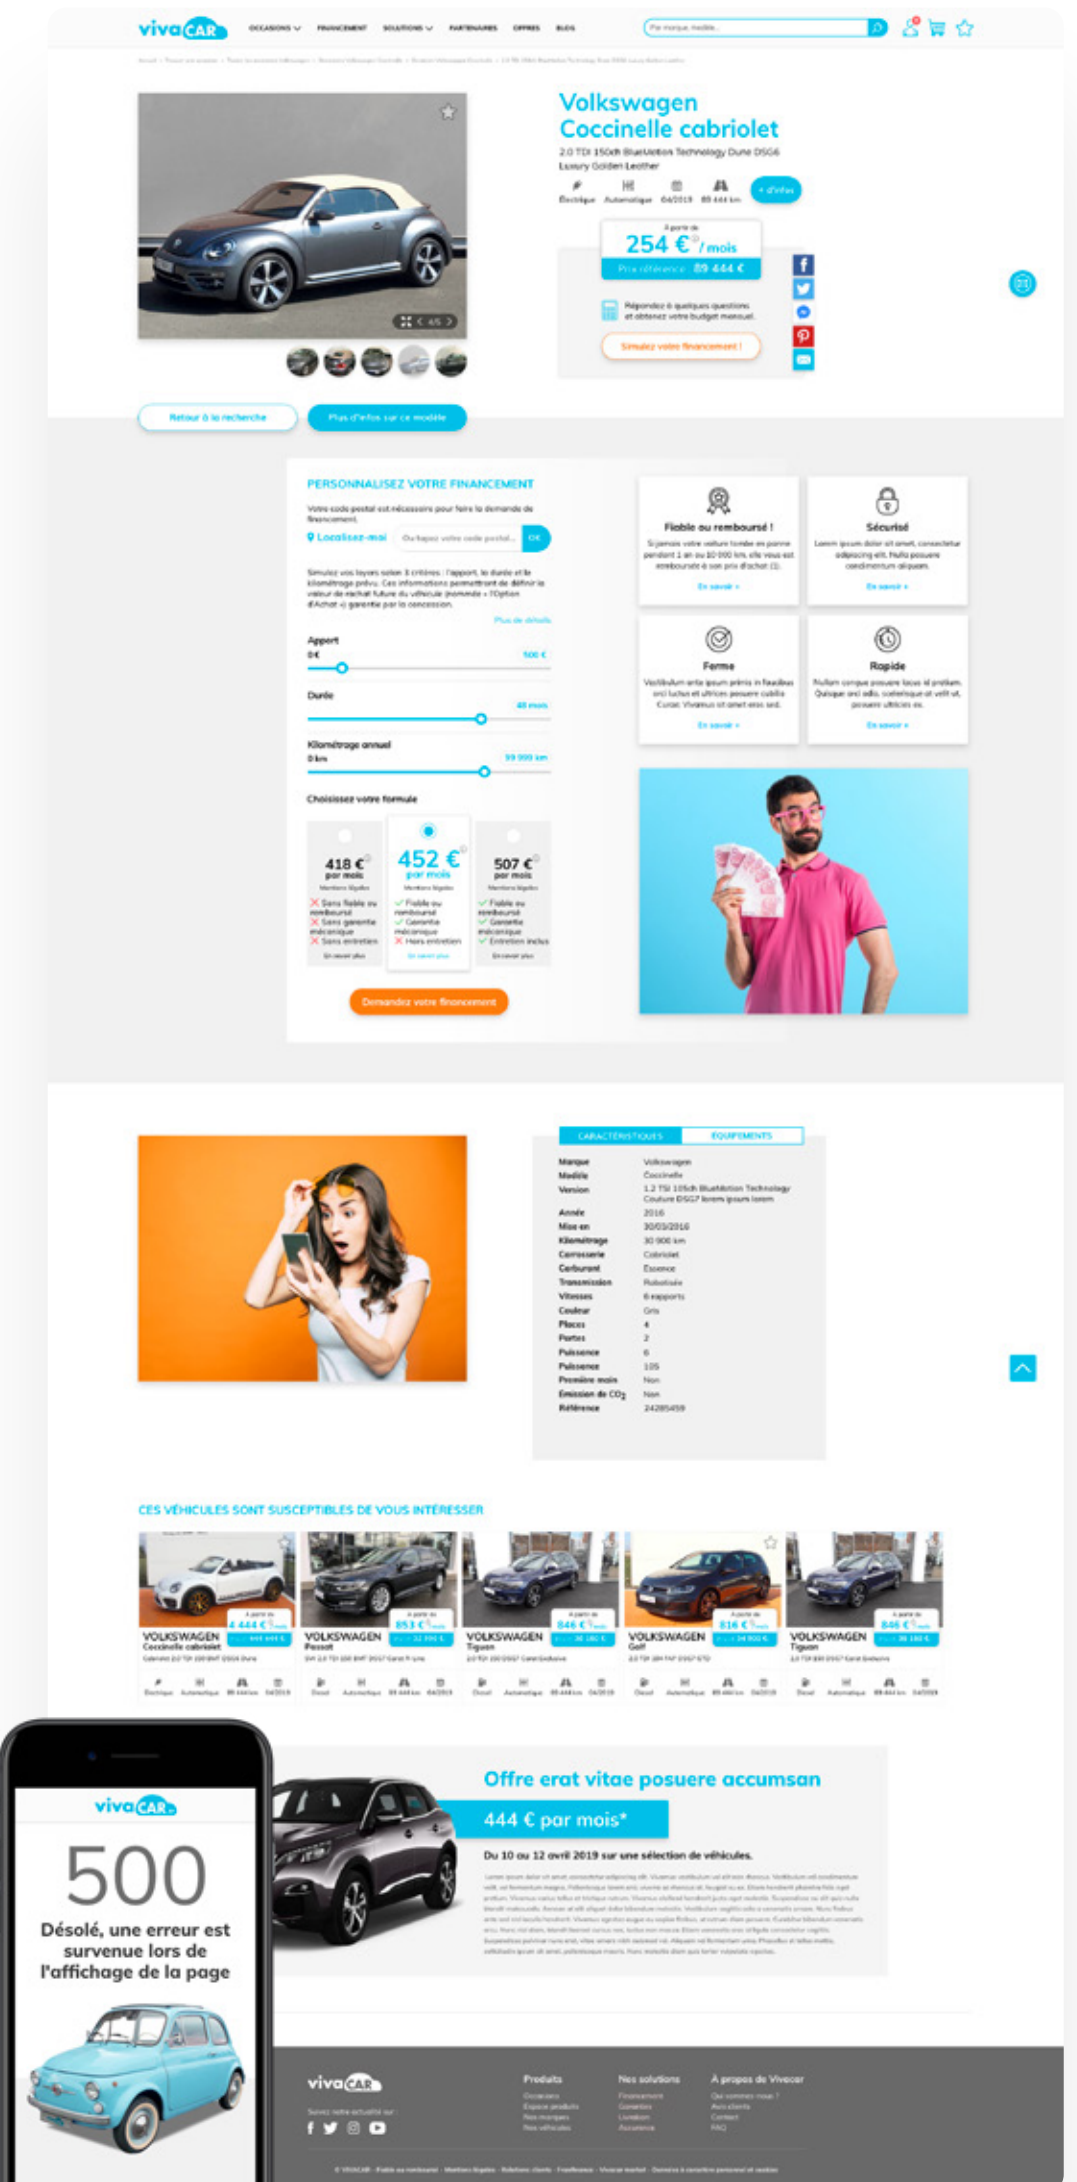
viva CAR OCCASIONS FINANCEMENT SOLUTIONS PARTENAIRES OFFRES BLOG

Par marque, modèle...

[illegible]

Volkswagen Coccinelle cabriolet

2.0 TDI 150ch BlueMotion Technology Dune DSG6 Luxury Golden Leather

Électrique Automatique 04/2019 89 444 km

+ d'infos

À partir de

254 € / mois

Prix référence 89 444 €

Répondez à quelques questions et obtenez votre budget mensuel.

Simulez votre financement !

4/5

Retour à la recherche

Plus d'infos sur ce modèle

PERSONNALISEZ VOTRE FINANCEMENT

Votre code postal est nécessaire pour faire la demande de financement.

Localisez-moi

Ou tapez votre code postal...

OK

Simulez vos loyers selon 3 critères : l'apport, la durée et le kilométrage prévu. Ces informations permettront de définir la valeur de rachat future du véhicule (nommée « l'Option d'Achat ») garantie par la concession.

Plus de détails

Apport
0€
500 €

Durée
48 mois

Kilométrage annuel
0 km
99 999 km

Choisissez votre formule

418 € par mois
Mentions légales
Sans fiable ou remboursé
Sans garantie mécanique
Sans entretien
En savoir plus

452 € par mois
Mentions légales
Fiable ou remboursé
Garantie mécanique
Hors entretien
En savoir plus

507 € par mois
Mentions légales
Fiable ou remboursé
Garantie mécanique
Entretien inclus
En savoir plus

Demandez votre financement

Fiable ou remboursé !
Si jamais votre voiture tombe en panne pendant 1 an ou 10 000 km, elle vous est remboursée à son prix d'achat (1).
En savoir +

Sécurisé
Lorem ipsum dolor sit amet, consectetur adipiscing elit. Nulla posuere condimentum aliquam.
En savoir +

Ferme
Vestibulum ante ipsum primis in faucibus orci luctus et ultrices posuere cubilia Curae; Vivamus sit amet eros sed.
En savoir +

Rapide
Nullam congue posuere lacus id pretium. Quisque orci odio, scelerisque at velit ut, posuere ultricies ex.
En savoir +

CARACTÉRISTIQUES ÉQUIPEMENTS

| Marque | Volkswagen |
|---|---|
| Modèle | Coccinelle |
| Version | 1.2 TSI 105ch BlueMotion Technology Couture DSG7 lorem ipsum lorem |
| Année | 2016 |
| Mise en | 30/03/2016 |
| Kilométrage | 30 900 km |
| Carrosserie | Cabriolet |
| Carburant | Essence |
| Transmission | Robotisée |
| Vitesses | 6 rapports |
| Couleur | Gris |
| Places | 4 |
| Portes | 2 |
| Puissance | 6 |
| Puissance | 105 |
| Première main | Non |
| Émission de $CO_2$ | Non |
| Référence | 24285459 |

CES VÉHICULES SONT SUSCEPTIBLES DE VOUS INTÉRESSER

VOLKSWAGEN Coccinelle cabriolet — 4 444 €
VOLKSWAGEN Passat — 853 €
VOLKSWAGEN Tiguan — 846 €
VOLKSWAGEN Golf — 816 €
VOLKSWAGEN Tiguan — 846 €

viva CAR

500

Désolé, une erreur est survenue lors de l'affichage de la page

Offre erat vitae posuere accumsan

444 € par mois*

Du 10 au 12 avril 2019 sur une sélection de véhicules.

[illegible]

viva CAR

Suivez notre actualité sur :

Produits
Occasions
Espace produits
Nos marques
Nos véhicules

Nos solutions
Financement
Garanties
Livraison
Assurance

À propos de Vivacar
Qui sommes-nous ?
Avis clients
Contact
FAQ

© VIVACAR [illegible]